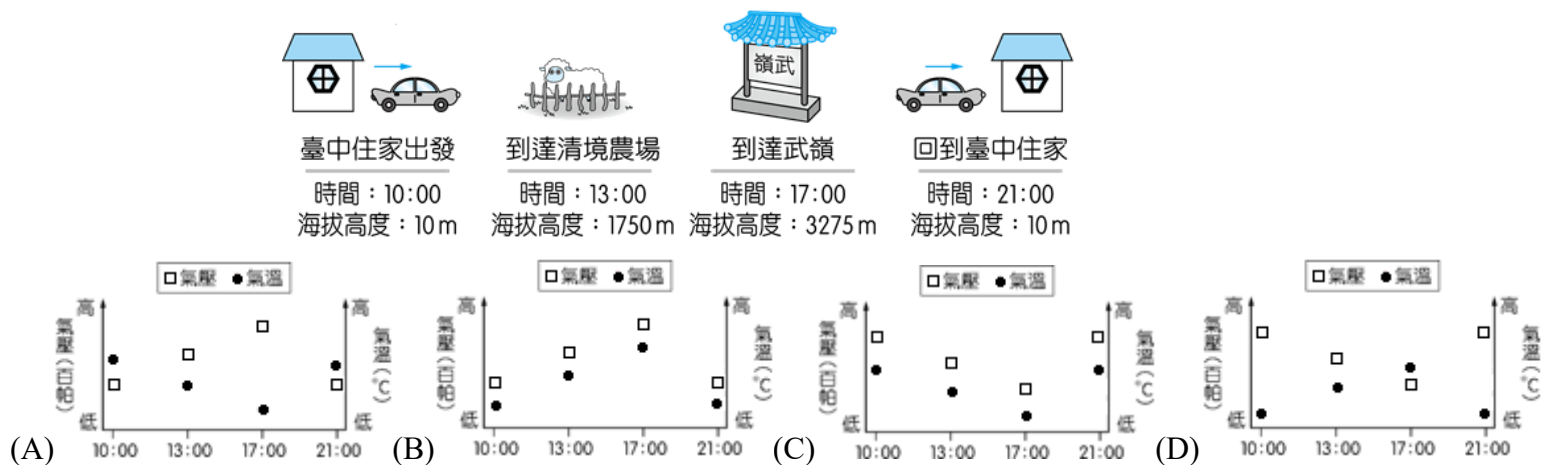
嶺武

臺中住家出發
時間：10:00
海拔高度：10 m

到達清境農場
時間：13:00
海拔高度：1750 m

到達武嶺
時間：17:00
海拔高度：3275 m

回到臺中住家
時間：21:00
海拔高度：10 m

(A)
□ 氣壓 ● 氣溫
高 高
氣壓（百帕） 氣溫（°C）
低 低
10:00 13:00 17:00 21:00

(B)
□ 氣壓 ● 氣溫
高 高
氣壓（百帕） 氣溫（°C）
低 低
10:00 13:00 17:00 21:00

(C)
□ 氣壓 ● 氣溫
高 高
氣壓（百帕） 氣溫（°C）
低 低
10:00 13:00 17:00 21:00

(D)
□ 氣壓 ● 氣溫
高 高
氣壓（百帕） 氣溫（°C）
低 低
10:00 13:00 17:00 21:00